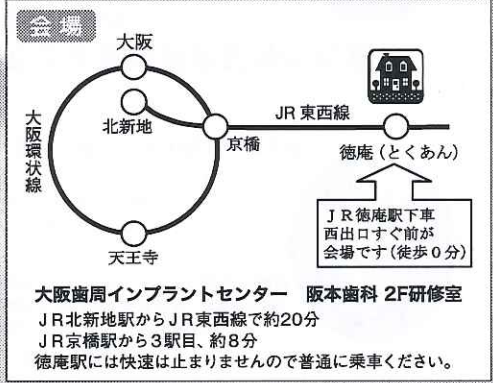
会場

大阪

北新地

大阪環状線

京橋

JR 東西線

徳庵（とくあん）

天王寺

ＪＲ徳庵駅下車
西出口すぐ前が
会場です（徒歩０分）

大阪歯周インプラントセンター　阪本歯科 2F研修室
ＪＲ北新地駅からＪＲ東西線で約20分
ＪＲ京橋駅から３駅目、約８分
徳庵駅には快速は止まりませんので普通に乗車ください。